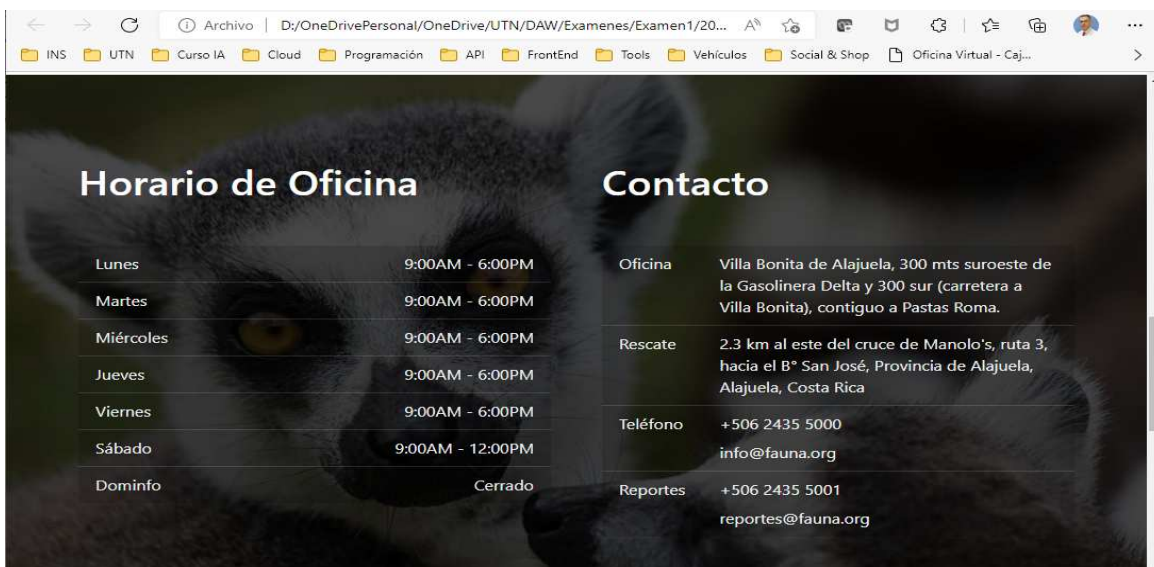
Archivo | D:/OneDrivePersonal/OneDrive/UTN/DAW/Examenes/Examen1/20...

INS UTN Curso IA Cloud Programación API FrontEnd Tools Vehículos Social & Shop Oficina Virtual - Caj...

Horario de Oficina

| | |
|---|---|
| Lunes | 9:00AM - 6:00PM |
| Martes | 9:00AM - 6:00PM |
| Miércoles | 9:00AM - 6:00PM |
| Jueves | 9:00AM - 6:00PM |
| Viernes | 9:00AM - 6:00PM |
| Sábado | 9:00AM - 12:00PM |
| Dominfo | Cerrado |

Contacto

| | |
|---|---|
| Oficina | Villa Bonita de Alajuela, 300 mts suroeste de la Gasolinera Delta y 300 sur (carretera a Villa Bonita), contiguo a Pastas Roma. |
| Rescate | 2.3 km al este del cruce de Manolo's, ruta 3, hacia el B° San José, Provincia de Alajuela, Alajuela, Costa Rica |
| Teléfono | +506 2435 5000 info@fauna.org |
| Reportes | +506 2435 5001 reportes@fauna.org |